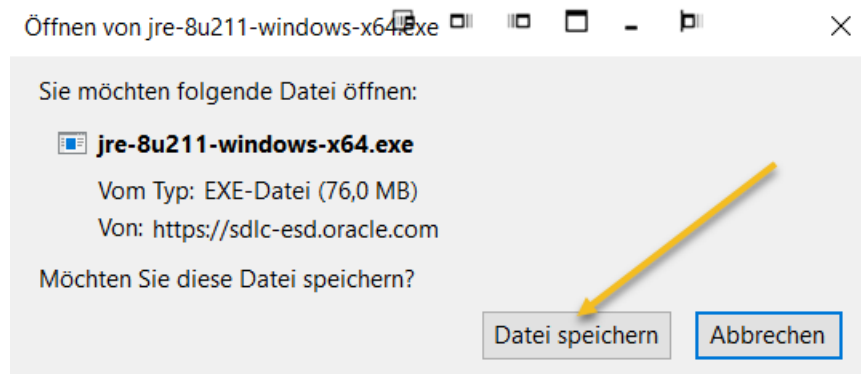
Öffnen von jre-8u211-windows-x64.exe

Sie möchten folgende Datei öffnen:

jre-8u211-windows-x64.exe

Vom Typ: EXE-Datei (76,0 MB)

Von: https://sdlc-esd.oracle.com

Möchten Sie diese Datei speichern?

Datei speichern

Abbrechen